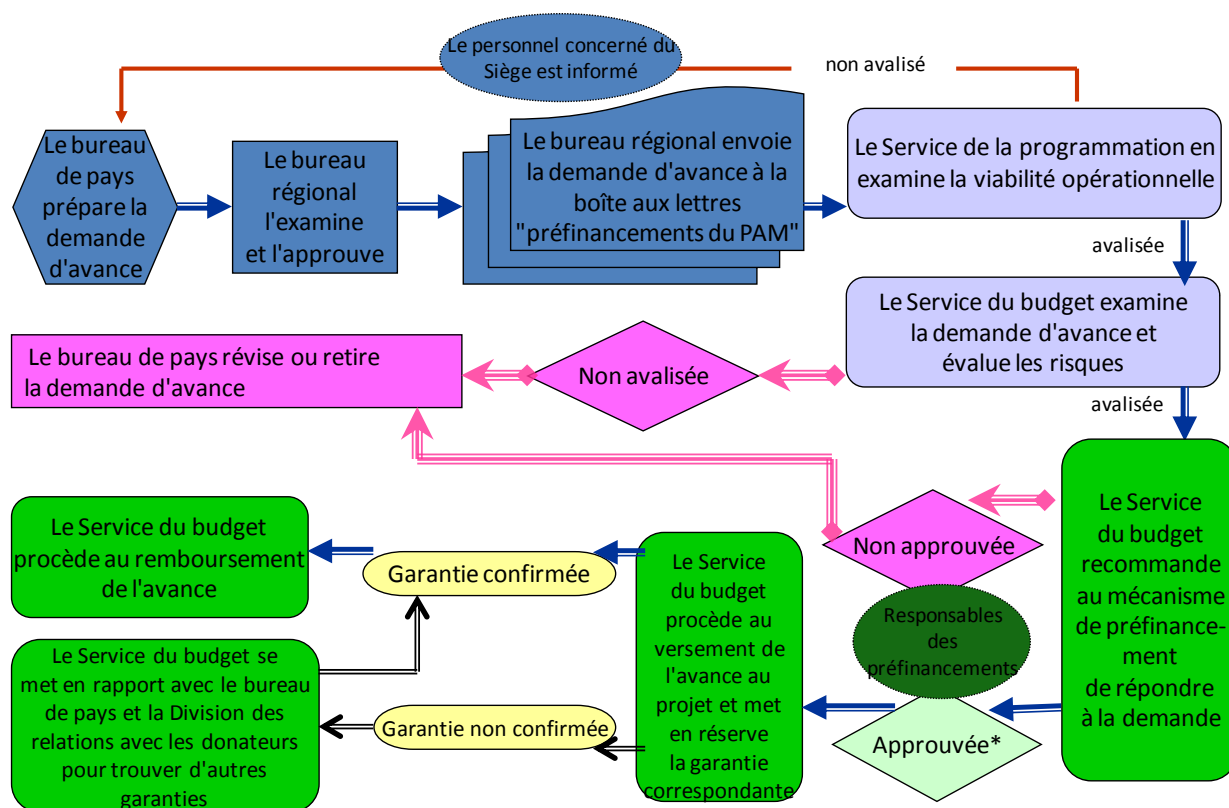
Le personnel concerné du Siège est informé

non avalisé

Le bureau de pays prépare la demande d'avance

Le bureau régional l'examine et l'approuve

Le bureau régional envoie la demande d'avance à la boîte aux lettres "préfinancements du PAM"

Le Service de la programmation en examine la viabilité opérationnelle

avalisée

Le Service du budget examine la demande d'avance et évalue les risques

Le bureau de pays révise ou retire la demande d'avance

Non avalisée

avalisée

Le Service du budget recommande au mécanisme de préfinancement de répondre à la demande

Non approuvée

Responsables des préfinancements

Approuvée*

Le Service du budget procède au versement de l'avance au projet et met en réserve la garantie correspondante

Garantie confirmée

Garantie non confirmée

Le Service du budget procède au remboursement de l'avance

Le Service du budget se met en rapport avec le bureau de pays et la Division des relations avec les donateurs pour trouver d'autres garanties